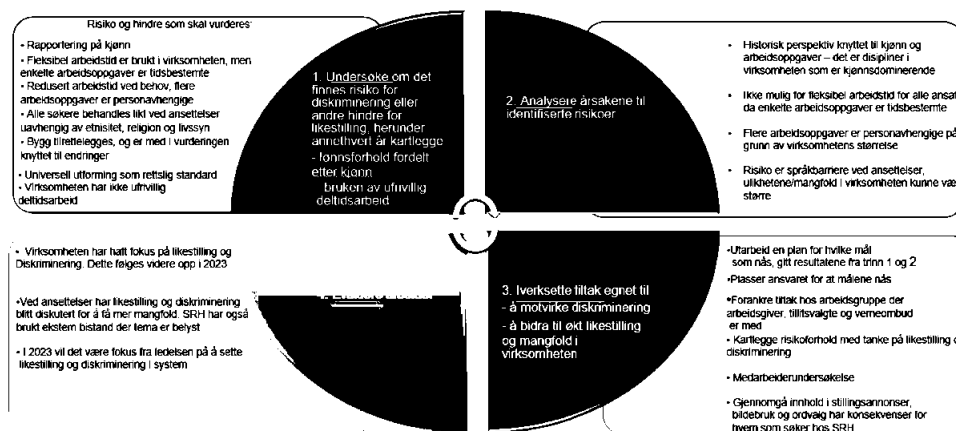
Risiko og hindre som skal vurderes:

- Rapportering på kjønn
- Fleksibel arbeidstid er brukt i virksomheten, men enkelte arbeidsoppgaver er tidsbestemte
- Redusert arbeidstid ved behov, flere arbeidsoppgaver er personavhengige
- Alle søkere behandles likt ved ansettelser uavhengig av etnisitet, religion og livssyn
- Bygg tilrettelegges, og er med i vurderingen knyttet til endringer
- Universell utforming som rettslig standard
- Virksomheten har ikke ufrivillig deltidsarbeid

1. Undersøke om det finnes risiko for diskriminering eller andre hindre for likestilling, herunder annenhvert år kartlegge - lønnsforhold fordelt etter kjønn bruken av ufrivillig deltidsarbeid

2. Analysere årsakene til identifiserte risikoer

- Historisk perspektiv knyttet til kjønn og arbeidsoppgaver – det er disipliner i virksomheten som er kjønnsdominerende
- Ikke mulig for fleksibel arbeidstid for alle ansat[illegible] da enkelte arbeidsoppgaver er tidsbestemte
- Flere arbeidsoppgaver er personavhengige på grunn av virksomhetens størrelse
- Risiko er språkbarriere ved ansettelser, ulikhetene/mangfold i virksomheten kunne væ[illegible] større

- Virksomheten har hatt fokus på likestilling og Diskriminering. Dette følges videre opp i 2023

•Ved ansettelser har likestilling og diskriminering blitt diskutert for å få mer mangfold. SRH har også brukt ekstern bistand der tema er belyst

• I 2023 vil det være fokus fra ledelsen på å sette likestilling og diskriminering i system

4. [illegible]

3. Iverksette tiltak egnet til
- å motvirke diskriminering
- å bidra til økt likestilling og mangfold i virksomheten

•Utarbeid en plan for hvilke mål som nås, gitt resultatene fra trinn 1 og 2
•Plasser ansvaret for at målene nås
•Forankre tiltak hos arbeidsgruppe der arbeidsgiver, tillitsvalgte og verneombud er med
• Kartlegge risikoforhold med tanke på likestilling o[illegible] diskriminering
• Medarbeiderundersøkelse
• Gjennomgå innhold i stillingsannonser, bildebruk og ordvalg har konsekvenser for hvem som søker hos SRH